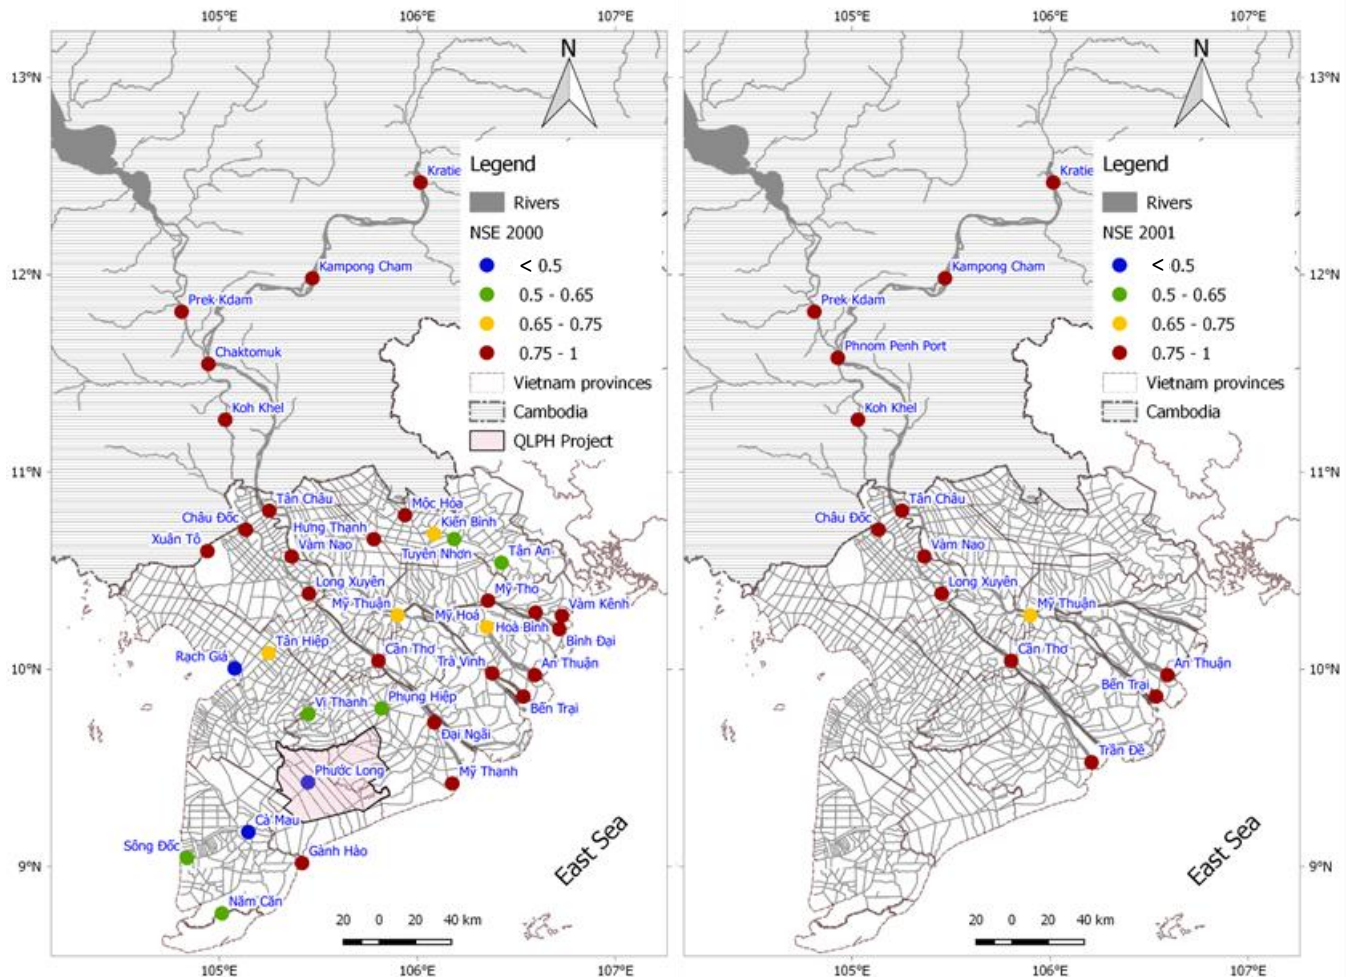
105°E 106°E 107°E

13°N 12°N 11°N 10°N 9°N

N

Legend

Rivers

NSE 2000

< 0.5

0.5 - 0.65

0.65 - 0.75

0.75 - 1

Vietnam provinces

Cambodia

QLPH Project

Kratie

Kampong Cham

Prek Kdam

Chaktomuk

Koh Khel

Tân Châu

Châu Đốc

Mộc Hóa

Hưng Thạnh

Kiến Bình

Xuân Tô

Vàm Nao

Tuyên Nhơn

Tân An

Long Xuyên

Mỹ Tho

Mỹ Thuận

Mỹ Hoá

Vàm Kênh

Hoà Bình

Tân Hiệp

Bình Đại

Rạch Giá

Cần Thơ

Trà Vinh

An Thuận

Phụng Hiệp

Vị Thanh

Bến Trại

Đại Ngãi

Phước Long

Mỹ Thanh

Cà Mau

Sông Đốc

Gành Hào

Năm Căn

East Sea

20 0 20 40 km

105°E 106°E 107°E

N

Legend

Rivers

NSE 2001

< 0.5

0.5 - 0.65

0.65 - 0.75

0.75 - 1

Vietnam provinces

Cambodia

Kratie

Kampong Cham

Prek Kdam

Phnom Penh Port

Koh Khel

Tân Châu

Châu Đốc

Vàm Nao

Long Xuyên

Mỹ Thuận

Cần Thơ

An Thuận

Bến Trại

Trần Đề

East Sea

20 0 20 40 km

13°N 12°N 11°N 10°N 9°N

105°E 106°E 107°E